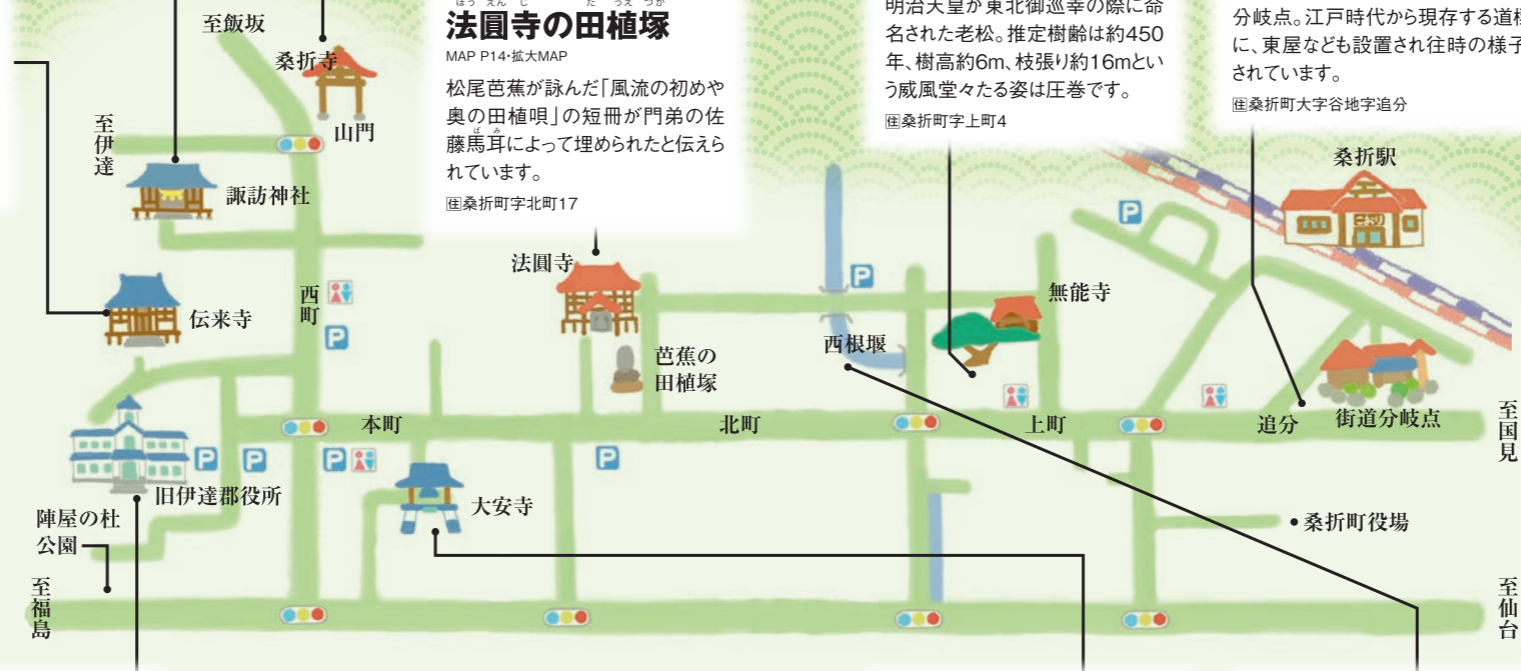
至飯坂

桑折寺

山門

至伊達

諏訪神社

伝来寺

西町

法圓寺の田植塚
MAP P14･拡大MAP
松尾芭蕉が詠んだ「風流の初めや奥の田植唄」の短冊が門弟の佐藤馬耳によって埋められたと伝えられています。
㊟桑折町字北町17

法圓寺

芭蕉の田植塚

明治大皇が東北御巡幸の際に命名された老松。推定樹齢は約450年、樹高約6m、枝張り約16mという威風堂々たる姿は圧巻です。
㊟桑折町字上町4

無能寺

西根堰

分岐点。江戸時代から現存する道標に、東屋なども設置され往時の様子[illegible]されています。
㊟桑折町大字谷地字追分

桑折駅

追分

街道分岐点

至国見

本町

北町

上町

旧伊達郡役所

大安寺

陣屋の杜公園

桑折町役場

至福島

至仙台